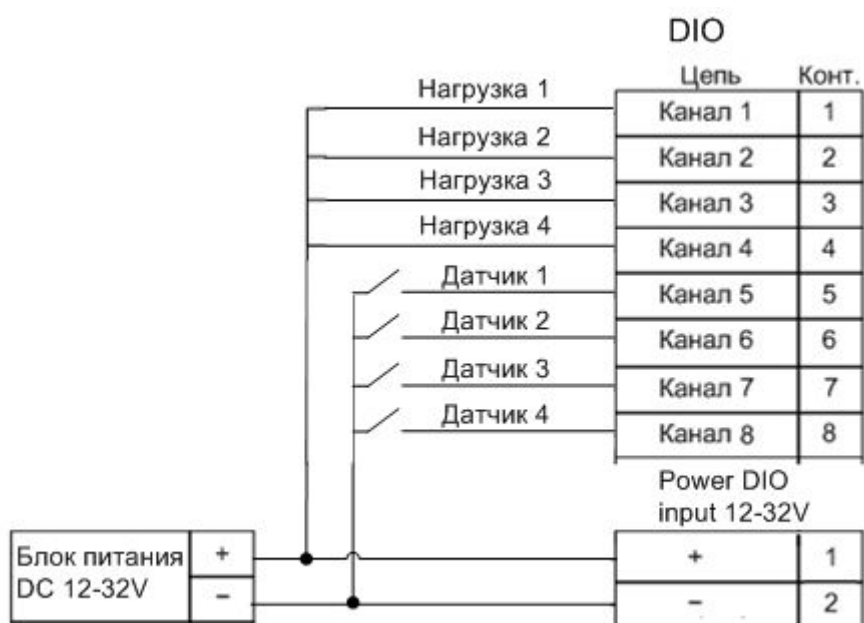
DIO

| Цепь | Конт. |
|---|---|
| Канал 1 | 1 |
| Канал 2 | 2 |
| Канал 3 | 3 |
| Канал 4 | 4 |
| Канал 5 | 5 |
| Канал 6 | 6 |
| Канал 7 | 7 |
| Канал 8 | 8 |

Нагрузка 1
Нагрузка 2
Нагрузка 3
Нагрузка 4
Датчик 1
Датчик 2
Датчик 3
Датчик 4

Power DIO input 12-32V

| | |
|---|---|
| + | 1 |
| – | 2 |

| Блок питания DC 12-32V | + |
|---|---|
| | – |